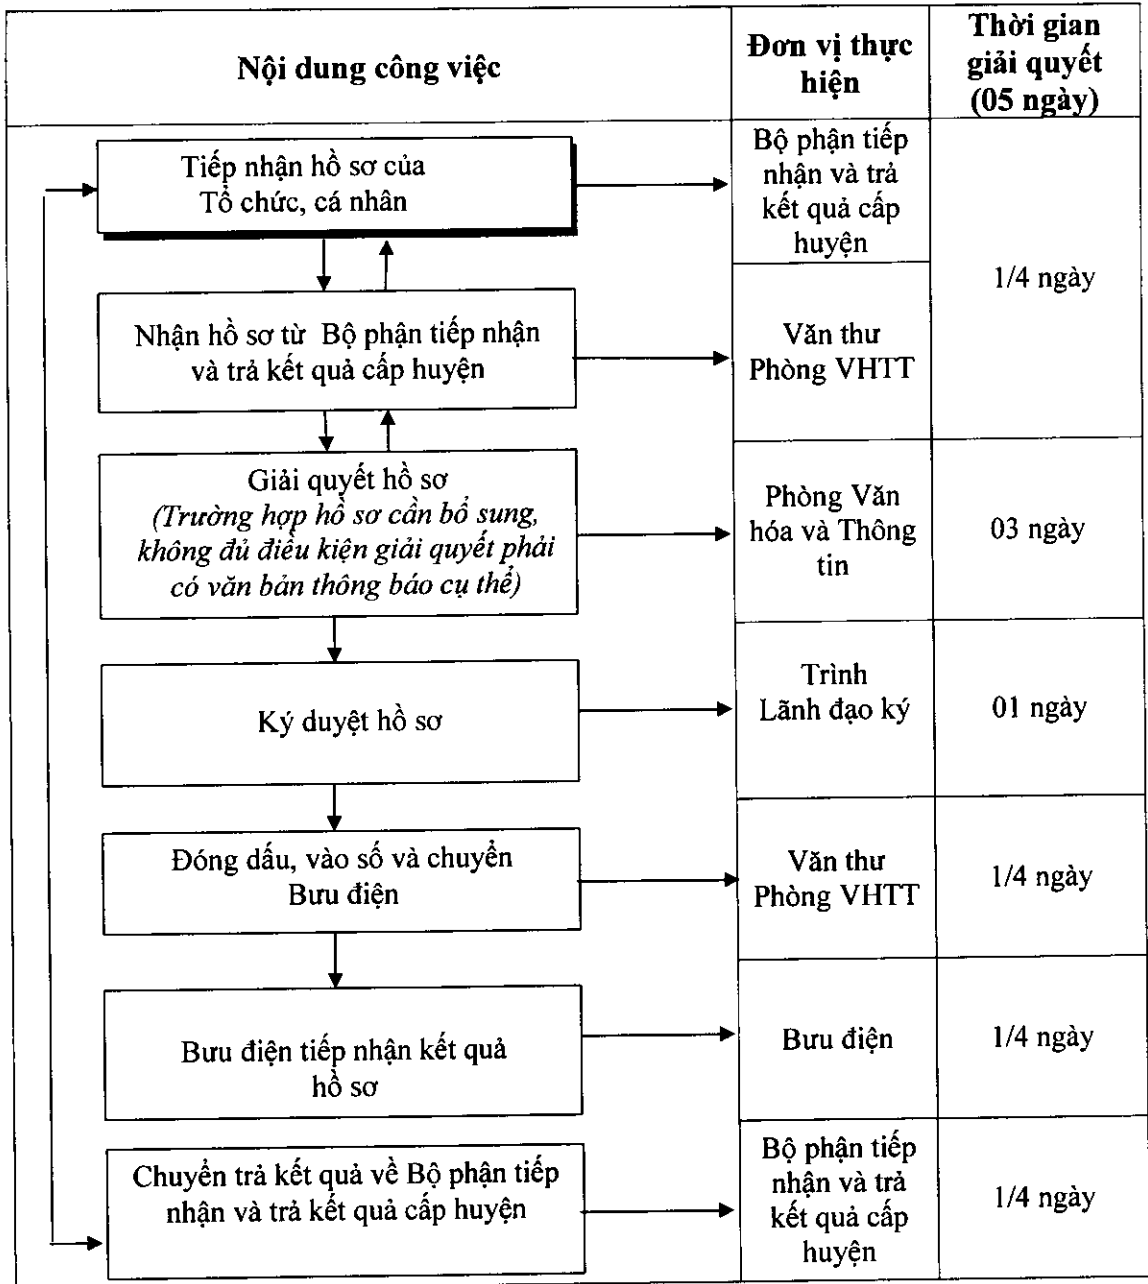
| Nội dung công việc | Đơn vị thực hiện | Thời gian giải quyết (05 ngày) |
|---|---|---|
| Tiếp nhận hồ sơ của Tổ chức, cá nhân | Bộ phận tiếp nhận và trả kết quả cấp huyện | 1/4 ngày |
| Nhận hồ sơ từ Bộ phận tiếp nhận và trả kết quả cấp huyện | Văn thư Phòng VHTT | |
| Giải quyết hồ sơ *(Trường hợp hồ sơ cần bổ sung, không đủ điều kiện giải quyết phải có văn bản thông báo cụ thể)* | Phòng Văn hóa và Thông tin | 03 ngày |
| Ký duyệt hồ sơ | Trình Lãnh đạo ký | 01 ngày |
| Đóng dấu, vào số và chuyển Bưu điện | Văn thư Phòng VHTT | 1/4 ngày |
| Bưu điện tiếp nhận kết quả hồ sơ | Bưu điện | 1/4 ngày |
| Chuyển trả kết quả về Bộ phận tiếp nhận và trả kết quả cấp huyện | Bộ phận tiếp nhận và trả kết quả cấp huyện | 1/4 ngày |